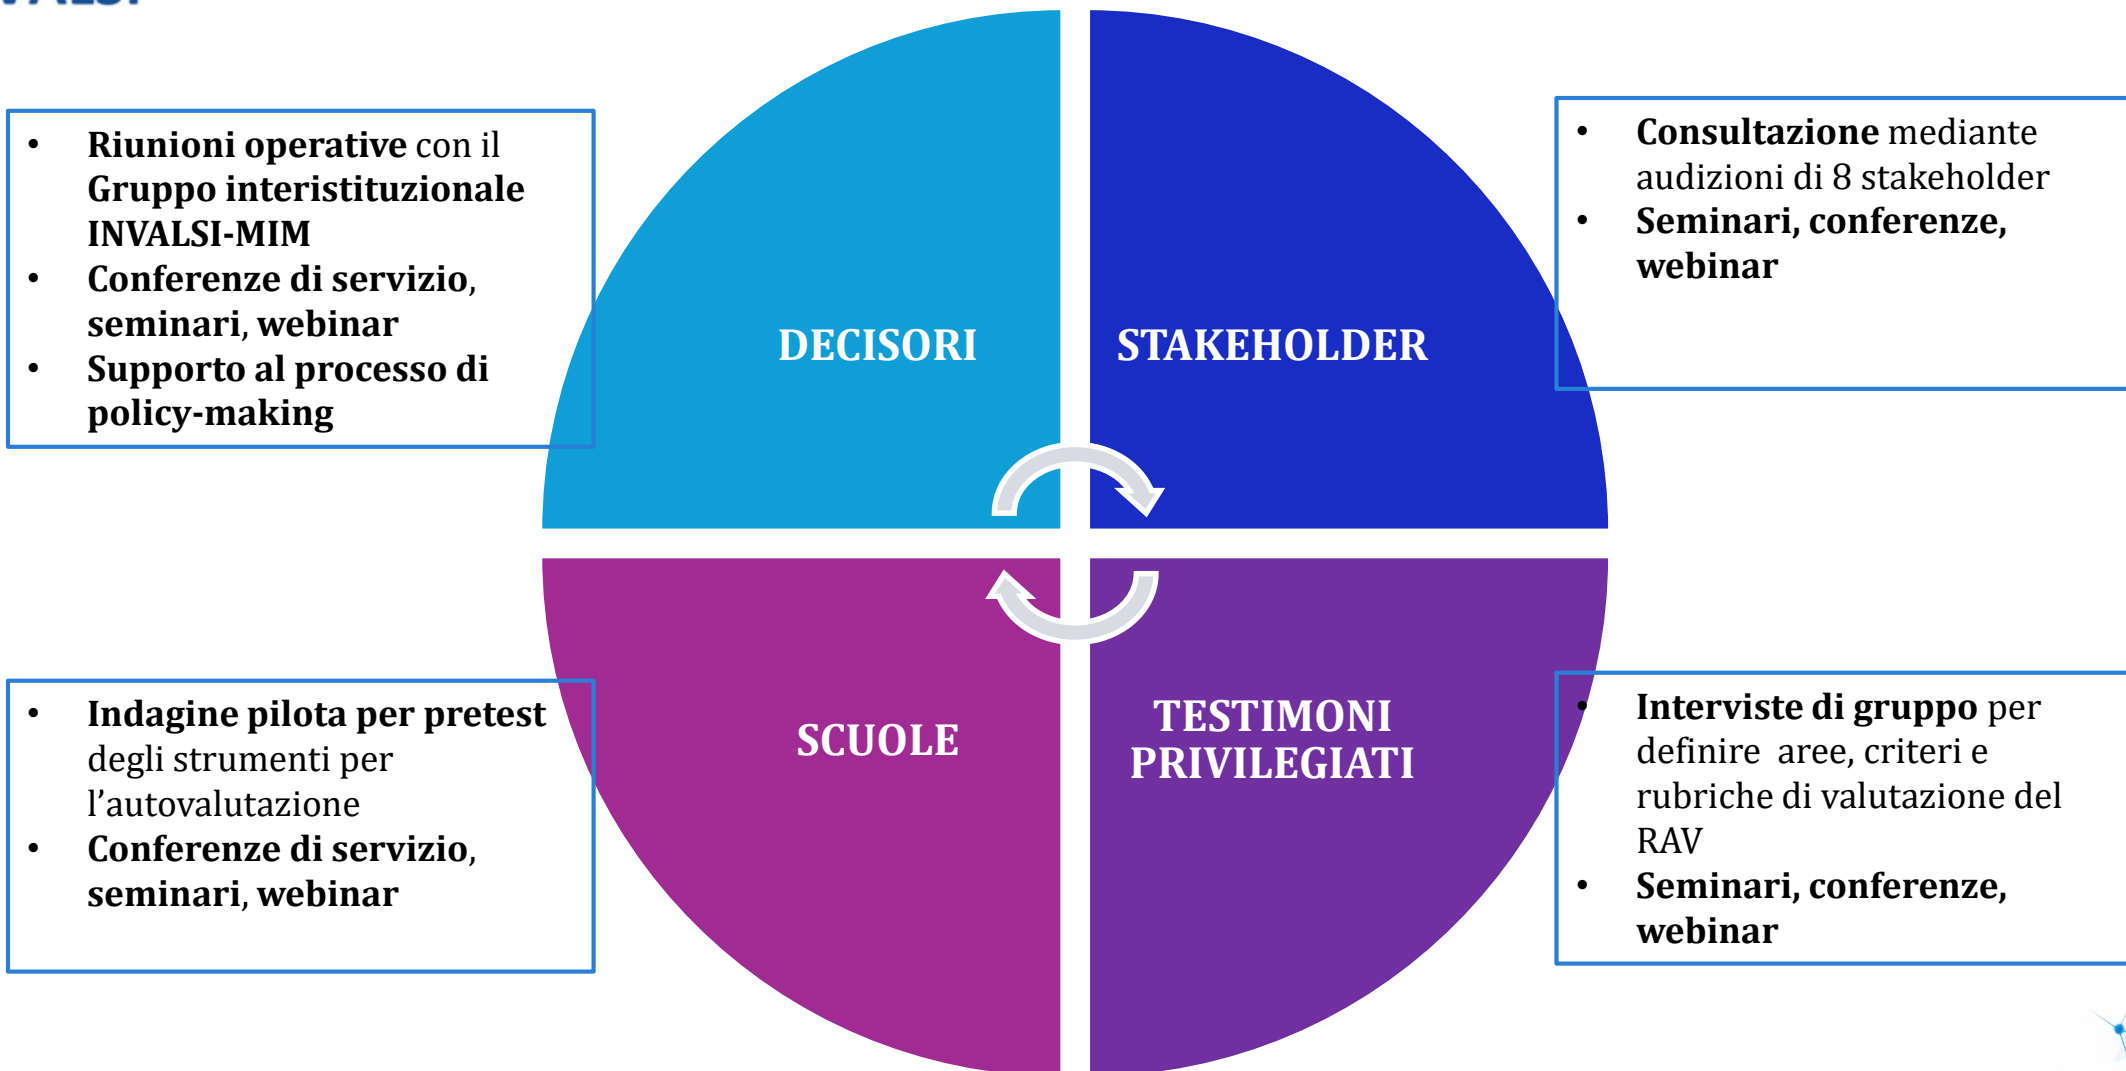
- **Riunioni operative** con il **Gruppo interistituzionale INVALSI-MIM**
- **Conferenze di servizio, seminari, webinar**
- **Supporto al processo di policy-making**

DECISORI

STAKEHOLDER

- **Consultazione** mediante audizioni di 8 stakeholder
- **Seminari, conferenze, webinar**

- **Indagine pilota per pretest** degli strumenti per l'autovalutazione
- **Conferenze di servizio, seminari, webinar**

SCUOLE

TESTIMONI PRIVILEGIATI

- **Interviste di gruppo** per definire aree, criteri e rubriche di valutazione del RAV
- **Seminari, conferenze, webinar**